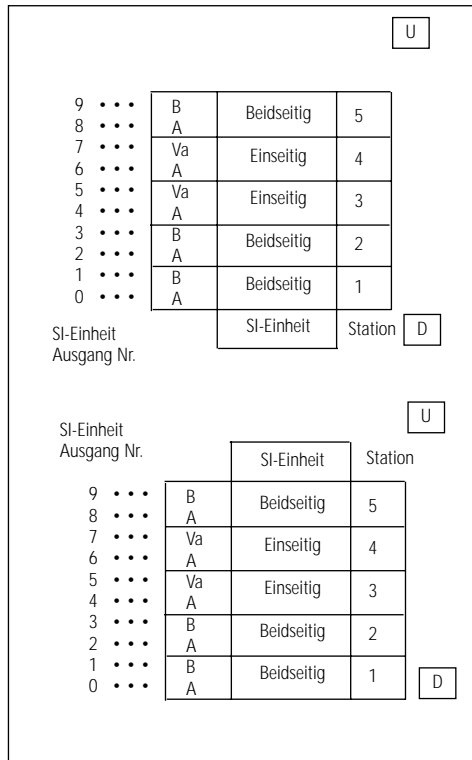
U

| SI-Einheit Ausgang Nr. | | | Station |
|---|---|---|---|
| 9 • • • <br> 8 • • • | B <br> A | Beidseitig | 5 |
| 7 • • • <br> 6 • • • | Va <br> A | Einseitig | 4 |
| 5 • • • <br> 4 • • • | Va <br> A | Einseitig | 3 |
| 3 • • • <br> 2 • • • | B <br> A | Beidseitig | 2 |
| 1 • • • <br> 0 • • • | B <br> A | Beidseitig | 1 |
| | | SI-Einheit | Station |

D

SI-Einheit
Ausgang Nr.

U

| SI-Einheit Ausgang Nr. | | SI-Einheit | Station |
|---|---|---|---|
| 9 • • • <br> 8 • • • | B <br> A | Beidseitig | 5 |
| 7 • • • <br> 6 • • • | Va <br> A | Einseitig | 4 |
| 5 • • • <br> 4 • • • | Va <br> A | Einseitig | 3 |
| 3 • • • <br> 2 • • • | B <br> A | Beidseitig | 2 |
| 1 • • • <br> 0 • • • | B <br> A | Beidseitig | 1 |

D